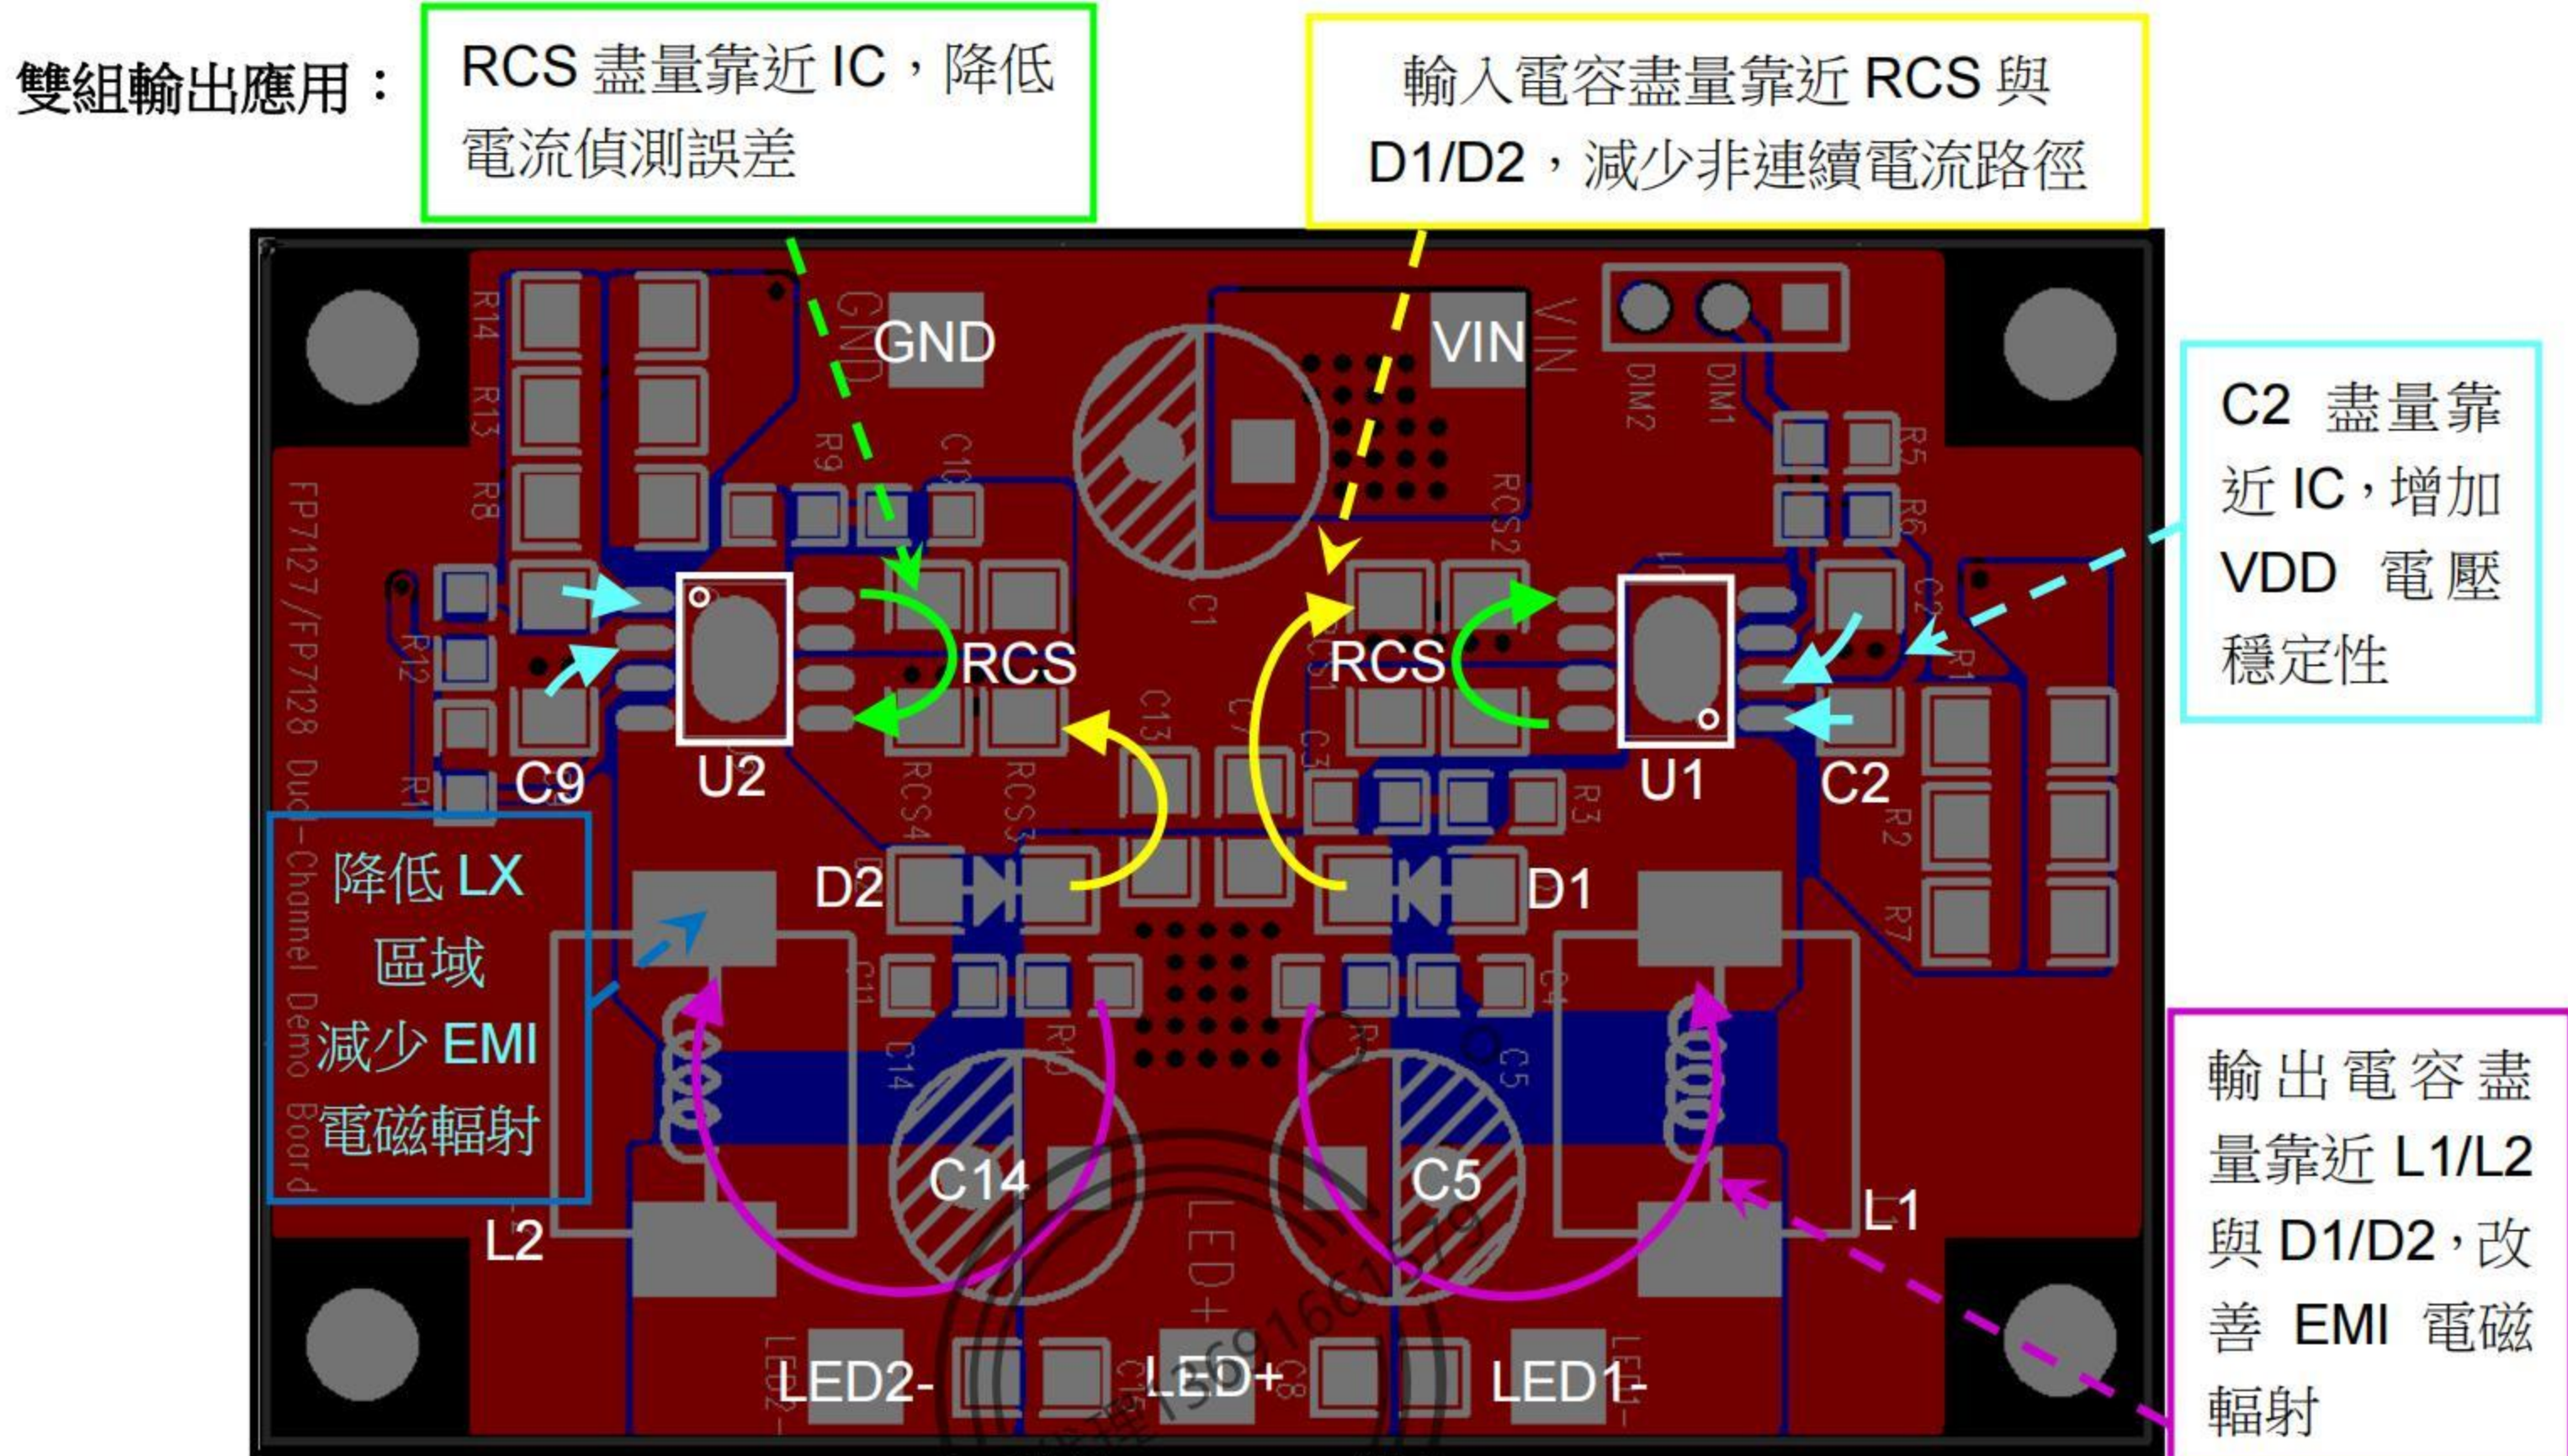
雙組輸出應用：

RCS 盡量靠近 IC，降低電流偵測誤差

輸入電容盡量靠近 RCS 與 D1/D2，減少非連續電流路徑

C2 盡量靠近 IC，增加 VDD 電壓穩定性

降低 LX 區域 減少 EMI 電磁輻射

輸出電容盡量靠近 L1/L2 與 D1/D2，改善 EMI 電磁輻射

GND
VIN
DIM2
DIM1
R14
R13
R8
R9
C10
R5
R6
RCS2
C1
RCS
RCS
R12
C9
U2
U1
C2
R1
C13
C7
C3
RCS4
RCS3
R3
R2
D2
D1
R7
C11
R10
C4
C14
C5
L2
L1
LED2-
LED+
LED1-
FP7127/FP7128 Dual-Channel Demo Board
LED+
C15
C8